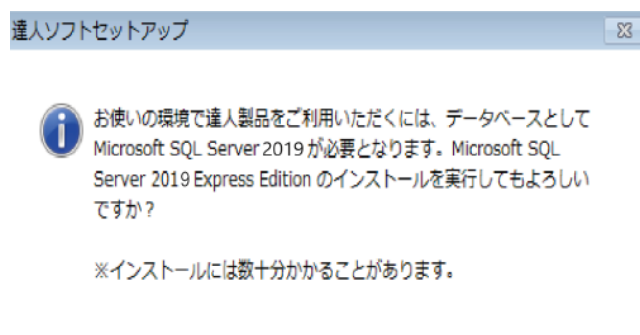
達人ソフトセットアップ

お使いの環境で達人製品をご利用いただくには、データベースとしてMicrosoft SQL Server 2019 が必要となります。Microsoft SQL Server 2019 Express Edition のインストールを実行してもよろしいですか？

※インストールには数十分かかることがあります。